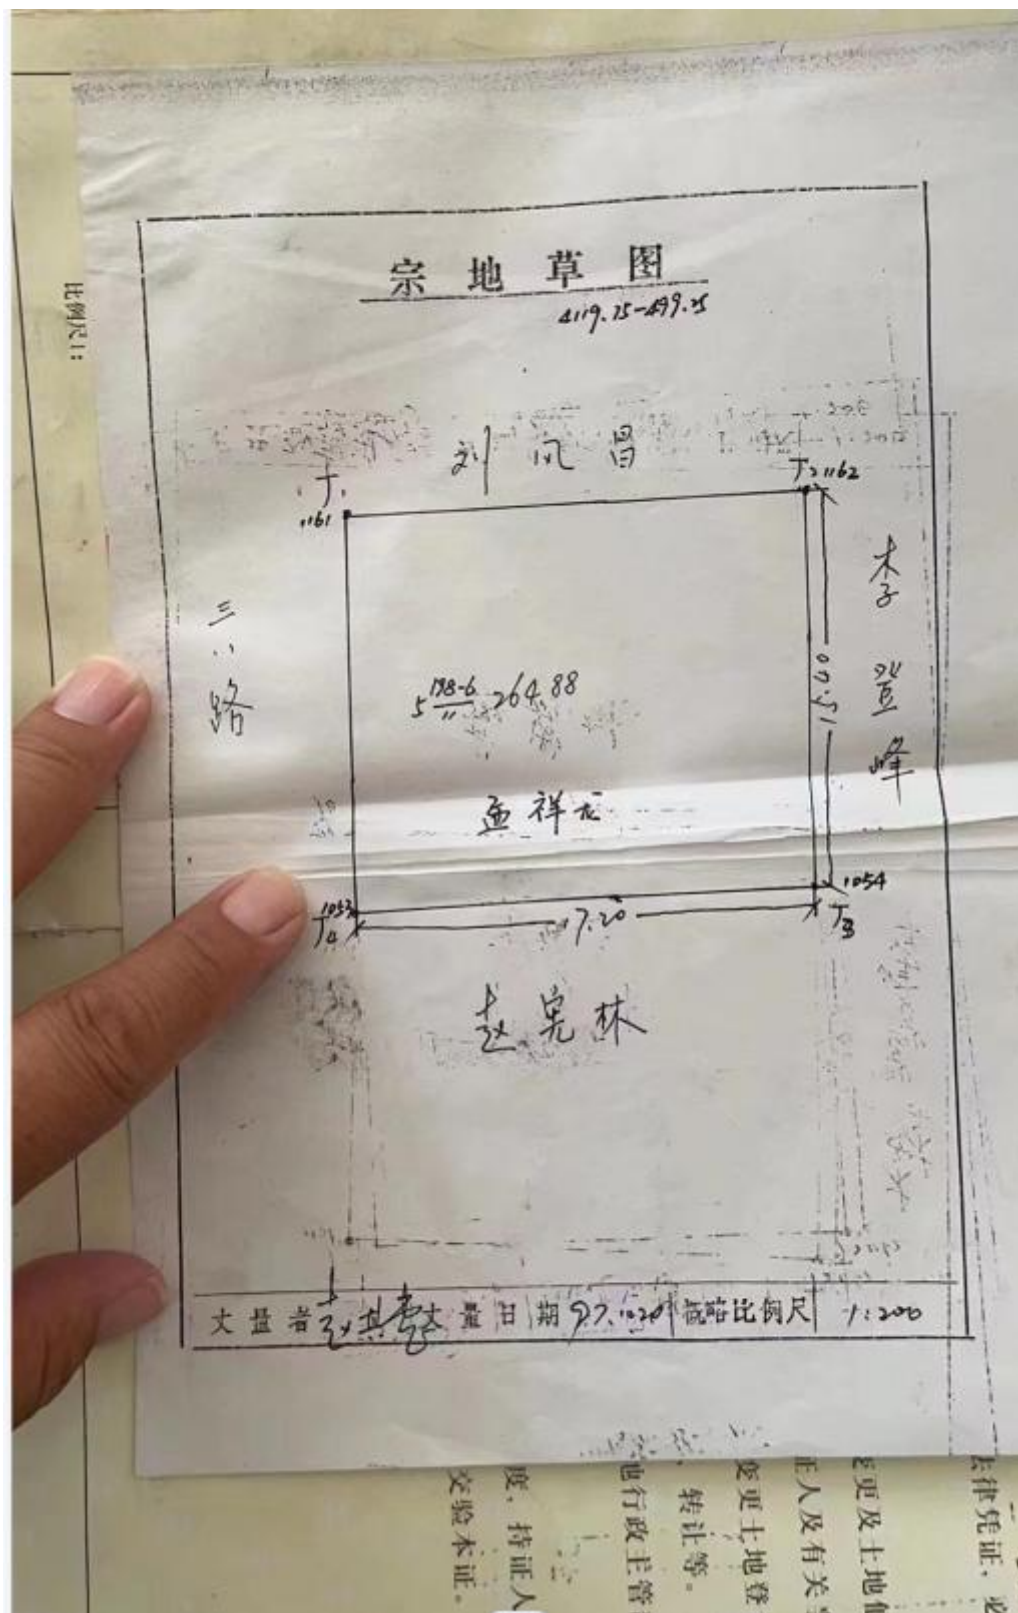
比例尺1:

宗 地 草 图
4119.75-499.25

刘 风 昌

$T_1$
1061

$T_2$ 1162

三
路

李
显
峰

5 $\frac{178-6}{11}$ 264.88

15.20

鱼祥云

1053
$T_4$

7.20

1054
$T_3$

赵 宪 林

丈量者 刘其彪 丈量日期 97.10.20 概略比例尺 1:200

法律凭证，
变更及土地
正人及有关
变更土地登
转让等。
地行政主管
度，持证人
交验本证。